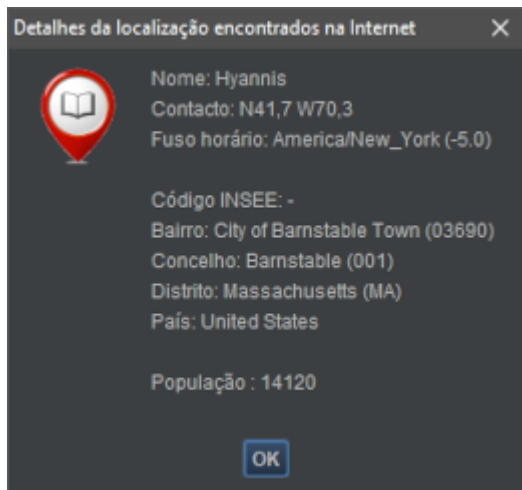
Detalhes da localização encontrados na Internet

Nome: Hyannis
Contacto: N41,7 W70,3
Fuso horário: America/New_York (-5.0)

Código INSEE: -
Bairro: City of Barnstable Town (03690)
Concelho: Barnstable (001)
Distrito: Massachusetts (MA)
País: United States

População : 14120

OK